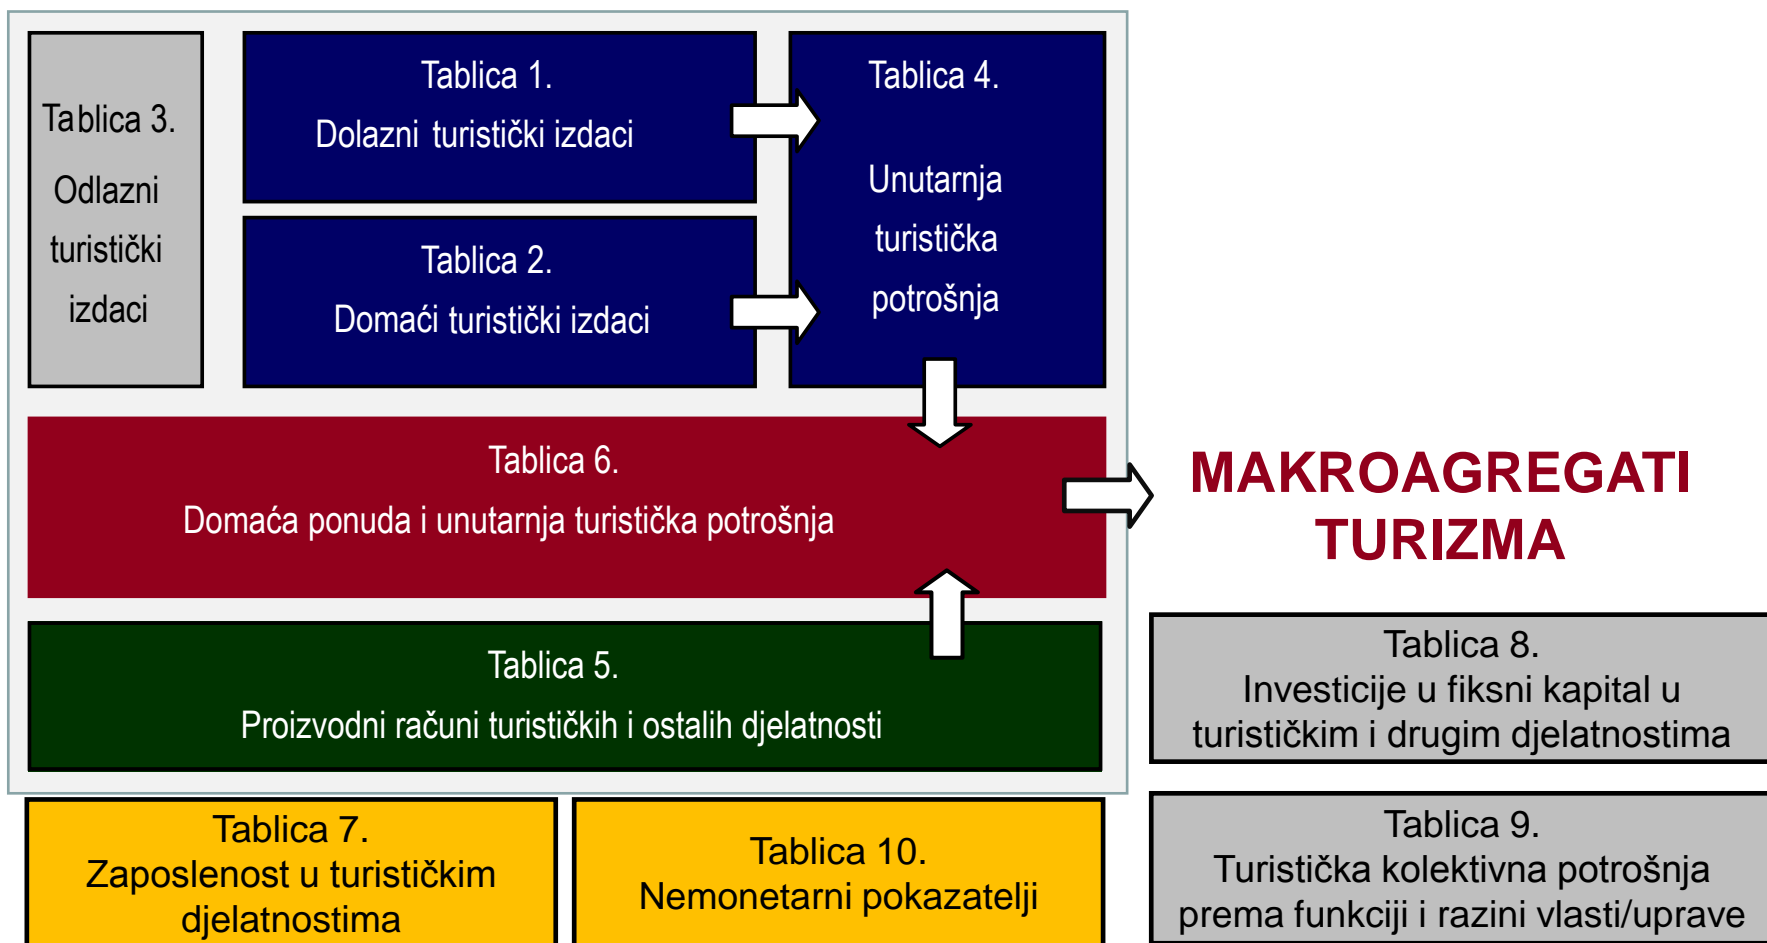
Tablica 3.
Odlazni turistički izdaci

Tablica 1.
Dolazni turistički izdaci

Tablica 2.
Domaći turistički izdaci

Tablica 4.
Unutarnja turistička potrošnja

Tablica 6.
Domaća ponuda i unutarnja turistička potrošnja

MAKROAGREGATI TURIZMA

Tablica 5.
Proizvodni računi turističkih i ostalih djelatnosti

Tablica 8.
Investicije u fiksni kapital u turističkim i drugim djelatnostima

Tablica 7.
Zaposlenost u turističkim djelatnostima

Tablica 10.
Nemonetarni pokazatelji

Tablica 9.
Turistička kolektivna potrošnja prema funkciji i razini vlasti/uprave